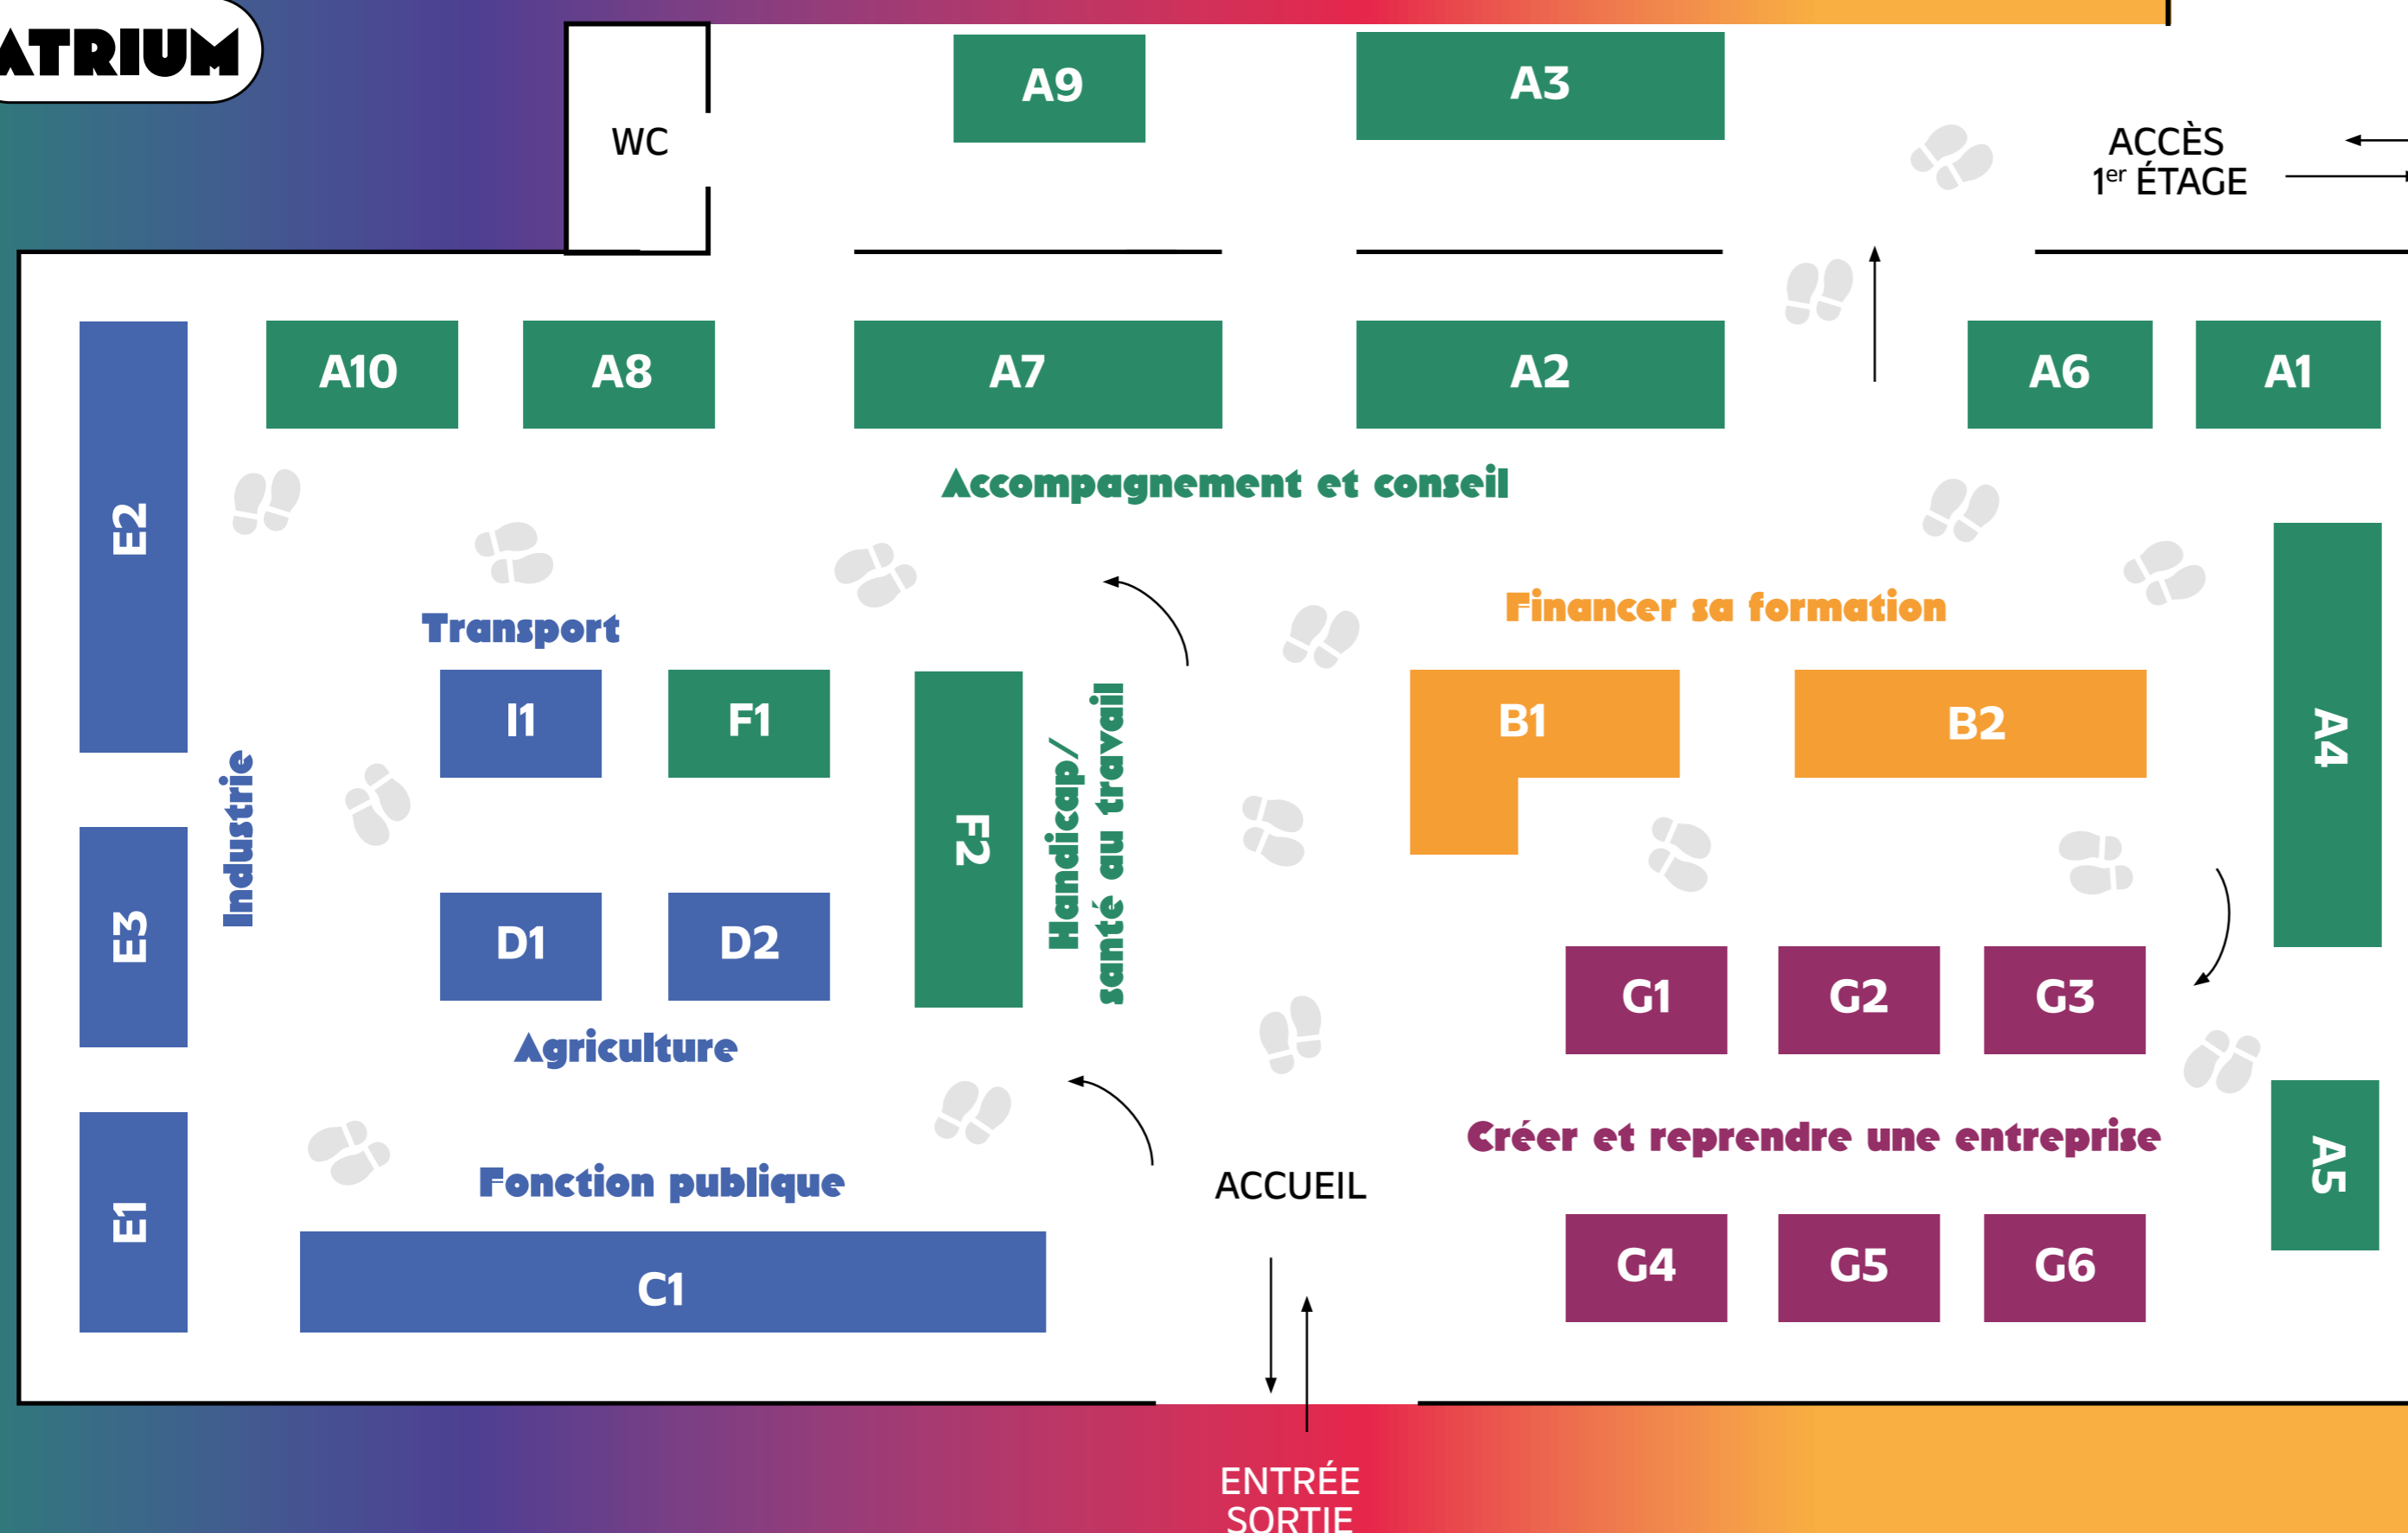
ATRIUM

WC

A9

A3

ACCÈS
1$^{er}$ ÉTAGE

E2

A10

A8

A7

A2

A6

A1

Accompagnement et conseil

Transport

Financer sa formation

I1

F1

F2

Handicap/ santé au travail

B1

B2

A4

Industrie

E3

D1

D2

G1

G2

G3

Agriculture

E1

Fonction publique

ACCUEIL

Créer et reprendre une entreprise

A5

C1

G4

G5

G6

ENTRÉE
SORTIE